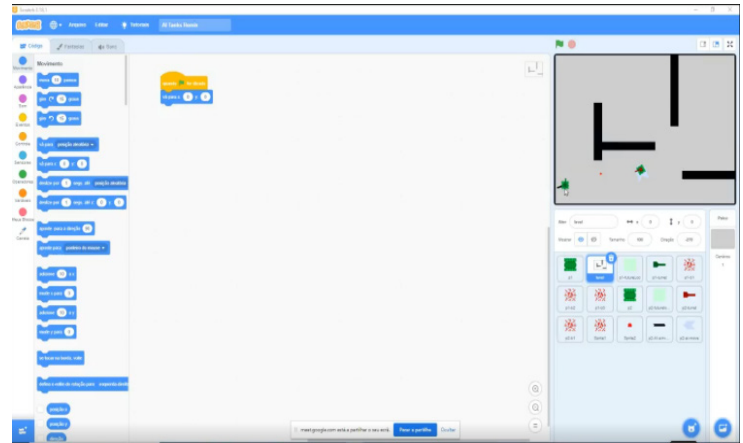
Scratch 3.0

Arquivo Editar Tutoriais

Código Fantasias Sons

Movimento

Movimento
Aparência
Som
Eventos
Controle
Sensores
Operadores
Variáveis
Meus Blocos
Caneta

mova 10 passos
gire 15 graus
gire 15 graus
vá para posição aleatória
vá para x: 0 y: 0
deslize por 1 segs. até posição aleatória
deslize por 1 segs. até x: 0 y: 0
aponte para a direção 90
aponte para ponteiro do mouse
adicione 10 a x
mude x para 0
adicione 10 a y
mude y para 0
se tocar na borda, volte
defina o estilo de rotação para esquerda-direita
posição x
posição y
direção

quando clicar em
vá para x: 0 y: 0

Ator level x 0 y 0
Mostrar Tamanho 100 Direção 90

Palco
Cenários

p1 level p1 movimento p1 tiros
p2 tiro
p2
p2 tiro
p2 tiro2
meet.google.com está a partilhar o seu ecrã. Parar a partilha Ocultar